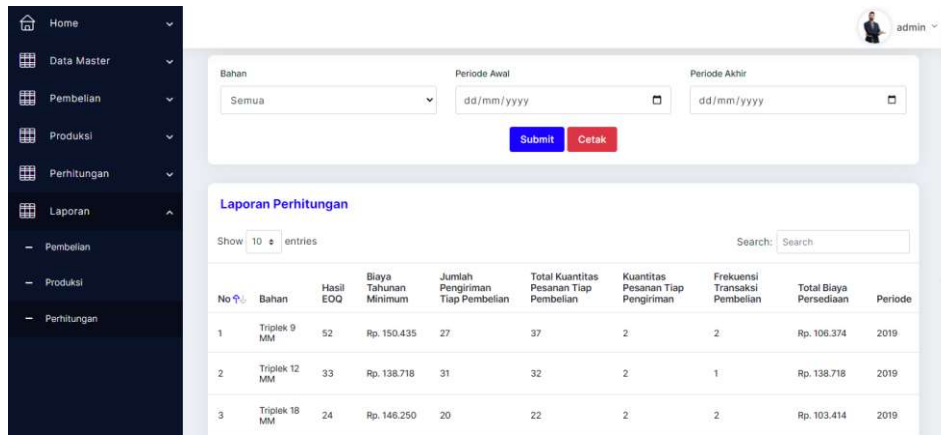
Home
Data Master
Pembelian
Produksi
Perhitungan
Laporan
- Pembelian
- Produksi
- Perhitungan

admin

Bahan
Semua

Periode Awal
dd/mm/yyyy

Periode Akhir
dd/mm/yyyy

Submit Cetak

Laporan Perhitungan

Show 10 entries

Search: Search

| No | Bahan | Hasil EOQ | Biaya Tahunan Minimum | Jumlah Pengiriman Tiap Pembelian | Total Kuantitas Pesanan Tiap Pembelian | Kuantitas Pesanan Tiap Pengiriman | Frekuensi Transaksi Pembelian | Total Biaya Persediaan | Periode |
|---|---|---|---|---|---|---|---|---|---|
| 1 | Triplek 9 MM | 52 | Rp. 150.435 | 27 | 37 | 2 | 2 | Rp. 106.374 | 2019 |
| 2 | Triplek 12 MM | 33 | Rp. 138.718 | 31 | 32 | 2 | 1 | Rp. 138.718 | 2019 |
| 3 | Triplek 18 MM | 24 | Rp. 146.250 | 20 | 22 | 2 | 2 | Rp. 103.414 | 2019 |